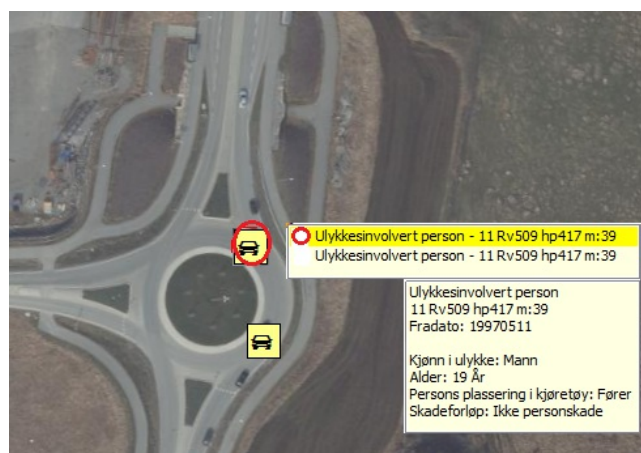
Ulykkesinvolvert person - 11 Rv509 hp417 m:39
Ulykkesinvolvert person - 11 Rv509 hp417 m:39

Ulykkesinvolvert person
11 Rv509 hp417 m:39
Fradato: 19970511

Kjønn i ulykke: Mann
Alder: 19 År
Persons plassering i kjøretøy: Fører
Skadeforløp: Ikke personskade